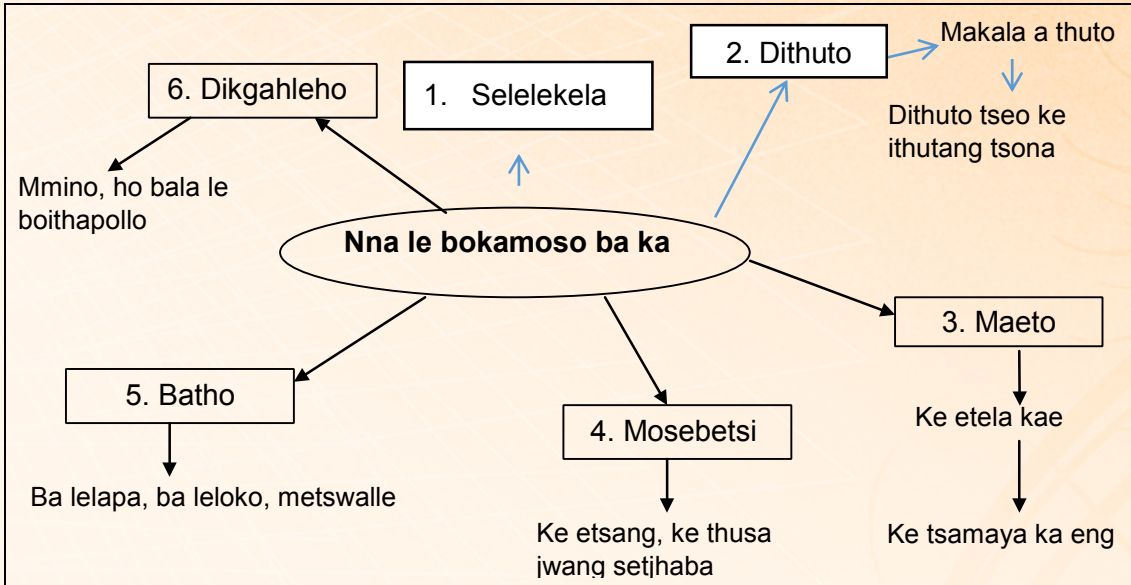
Nna le bokamoso ba ka

1. Selelekela

2. Dithuto

Makala a thuto

Dithuto tseo ke ithutang tsona

3. Maeto

Ke etela kae

Ke tsamaya ka eng

4. Mosebetsi

Ke etsang, ke thusa jwang setjhaba

5. Batho

Ba lelapa, ba leloko, metswalle

6. Dikgahleho

Mmino, ho bala le boithapollo